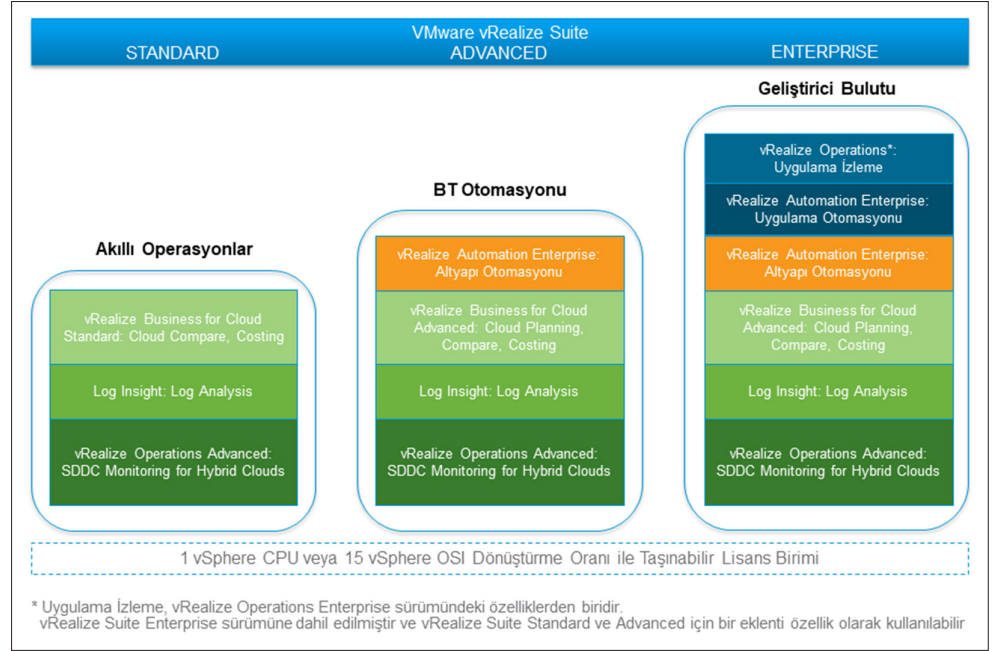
VMware vRealize Suite

STANDARD

ADVANCED

ENTERPRISE

Akıllı Operasyonlar

vRealize Business for Cloud Standard: Cloud Compare, Costing

Log Insight: Log Analysis

vRealize Operations Advanced: SDDC Monitoring for Hybrid Clouds

BT Otomasyonu

vRealize Automation Enterprise: Altyapı Otomasyonu

vRealize Business for Cloud Advanced: Cloud Planning, Compare, Costing

Log Insight: Log Analysis

vRealize Operations Advanced: SDDC Monitoring for Hybrid Clouds

Geliştirici Bulutu

vRealize Operations*: Uygulama İzleme

vRealize Automation Enterprise: Uygulama Otomasyonu

vRealize Automation Enterprise: Altyapı Otomasyonu

vRealize Business for Cloud Advanced: Cloud Planning, Compare, Costing

Log Insight: Log Analysis

vRealize Operations Advanced: SDDC Monitoring for Hybrid Clouds

1 vSphere CPU veya 15 vSphere OSI Dönüştürme Oranı ile Taşınabilir Lisans Birimi

* Uygulama İzleme, vRealize Operations Enterprise sürümündeki özelliklerden biridir. vRealize Suite Enterprise sürümüne dahil edilmiştir ve vRealize Suite Standard ve Advanced için bir eklenti özellik olarak kullanılabilir